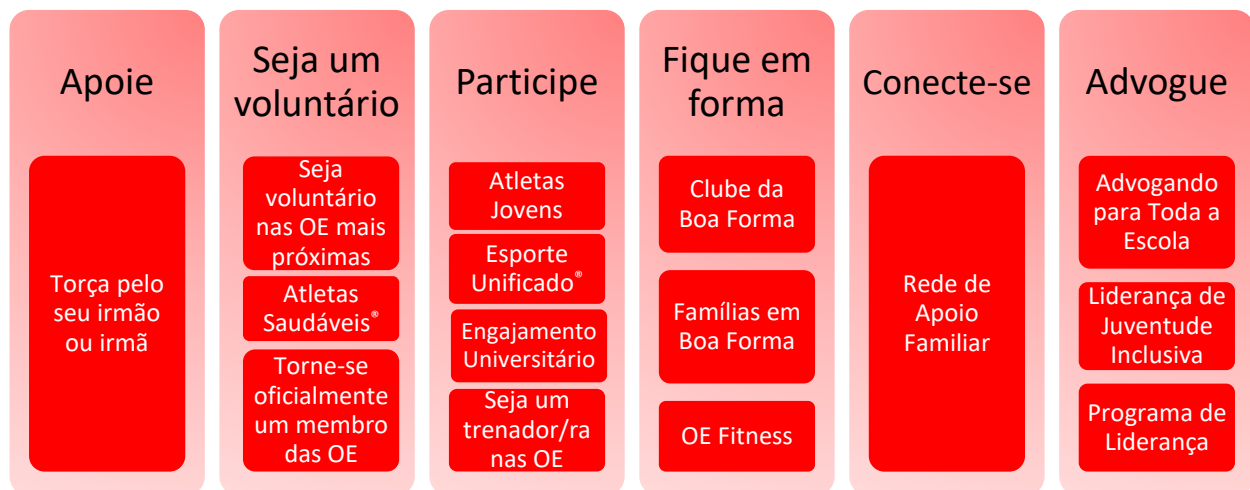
Apoie

Torça pelo seu irmão ou irmã

Seja um voluntário

Seja voluntário nas OE mais próximas

Atletas Saudáveis®

Torne-se oficialmente um membro das OE

Participe

Atletas Jovens

Esporte Unificado®

Engajamento Universitário

Seja um trenador/ra nas OE

Fique em forma

Clube da Boa Forma

Famílias em Boa Forma

OE Fitness

Conecte-se

Rede de Apoio Familiar

Advogue

Advogando para Toda a Escola

Liderança de Juventude Inclusiva

Programa de Liderança